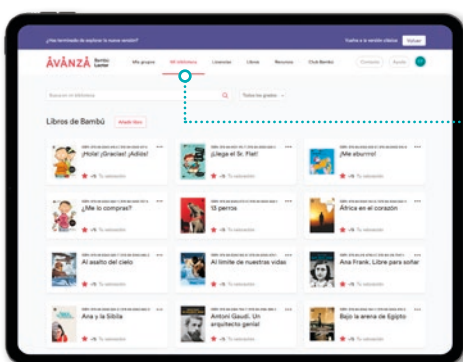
¿Has terminado de explorar la nueva versión? Vuelve a la versión clásica Volver

ÀVANZA Bambú Lector

Mis grupos Mi biblioteca Licencias Libros Recursos Club Bambú

Contacto Ayuda

Buscar en biblioteca

Todos los grados

Libros de Bambú Añadir libro

¡Hola! ¡Gracias! ¡Adiós!

¡Llega el Sr. Flat!

¡Me aburro!

¿Me lo compras?

15 perros

África en el corazón

Al asalto del cielo

Al límite de nuestras vidas

Ana Frank. Libre para soñar

Ana y la Sibila

Antoni Gaudí. Un arquitecto genial

Bajo la arena de Egipto